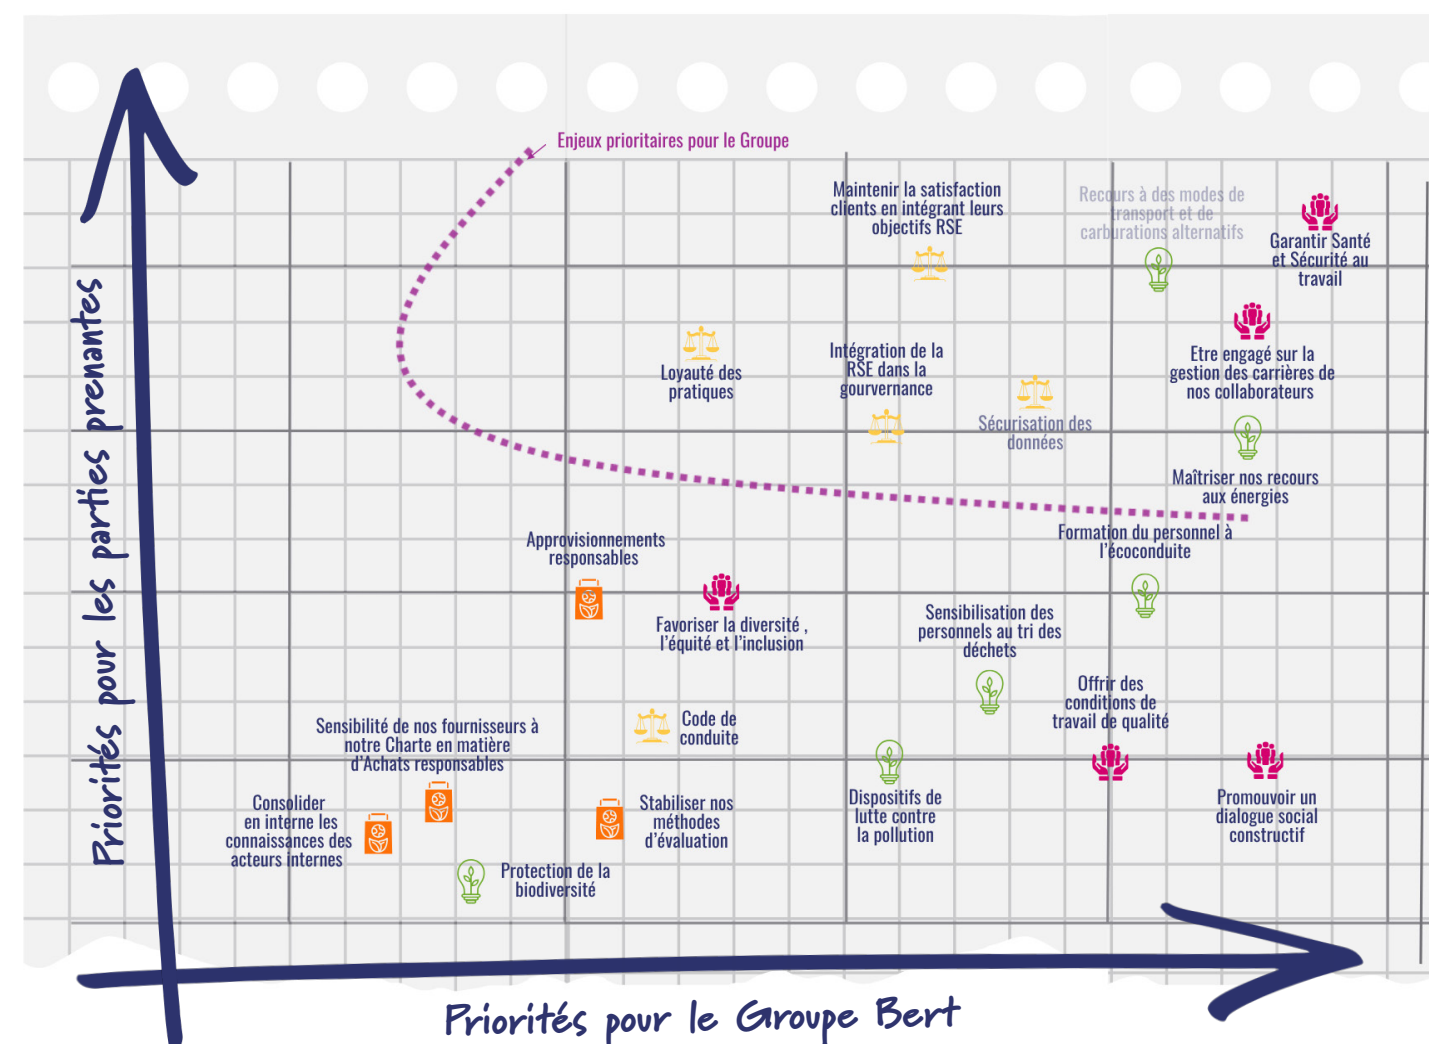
Priorités pour les parties prenantes

Enjeux prioritaires pour le Groupe

Maintenir la satisfaction clients en intégrant leurs objectifs RSE

Recours à des modes de transport et de carburations alternatifs

Garantir Santé et Sécurité au travail

Loyauté des pratiques

Intégration de la RSE dans la gourvernance

Etre engagé sur la gestion des carrières de nos collaborateurs

Sécurisation des données

Maîtriser nos recours aux énergies

Formation du personnel à l'écoconduite

Approvisionnements responsables

Favoriser la diversité , l'équité et l'inclusion

Sensibilisation des personnels au tri des déchets

Offrir des conditions de travail de qualité

Sensibilité de nos fournisseurs à notre Charte en matière d'Achats responsables

Code de conduite

Consolider en interne les connaissances des acteurs internes

Stabiliser nos méthodes d'évaluation

Dispositifs de lutte contre la pollution

Promouvoir un dialogue social constructif

Protection de la biodiversité

Priorités pour le Groupe Bert